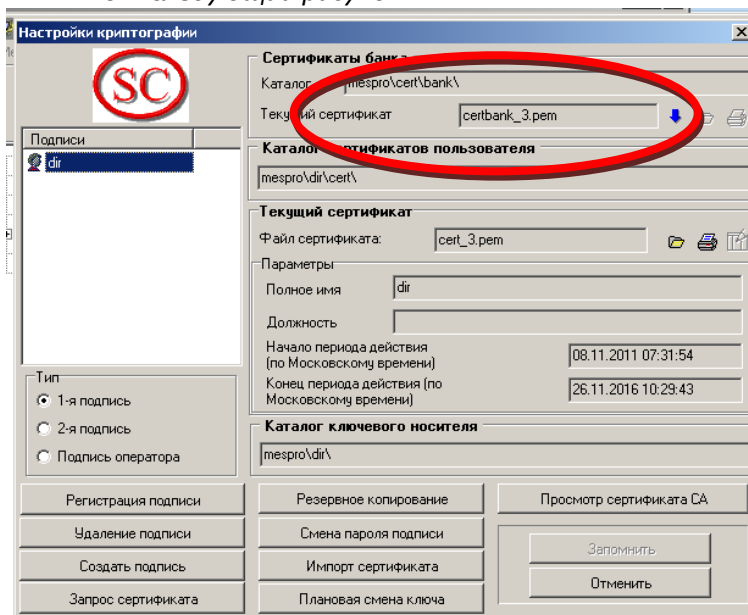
Настройки криптографии

SC

Подписи

dir

Тип

1-я подпись

2-я подпись

Подпись оператора

Сертификаты банка

Каталог mespro\cert\bank\

Текущий сертификат certbank_3.pem

Каталог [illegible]ртификатов пользователя

mespro\dir\cert\

Текущий сертификат

Файл сертификата: cert_3.pem

Параметры

Полное имя dir

Должность

Начало периода действия (по Московскому времени) 08.11.2011 07:31:54

Конец периода действия (по Московскому времени) 26.11.2016 10:29:43

Каталог ключевого носителя

mespro\dir\

Регистрация подписи

Удаление подписи

Создать подпись

Запрос сертификата

Резервное копирование

Смена пароля подписи

Импорт сертификата

Плановая смена ключа

Просмотр сертификата CA

Запомнить

Отменить